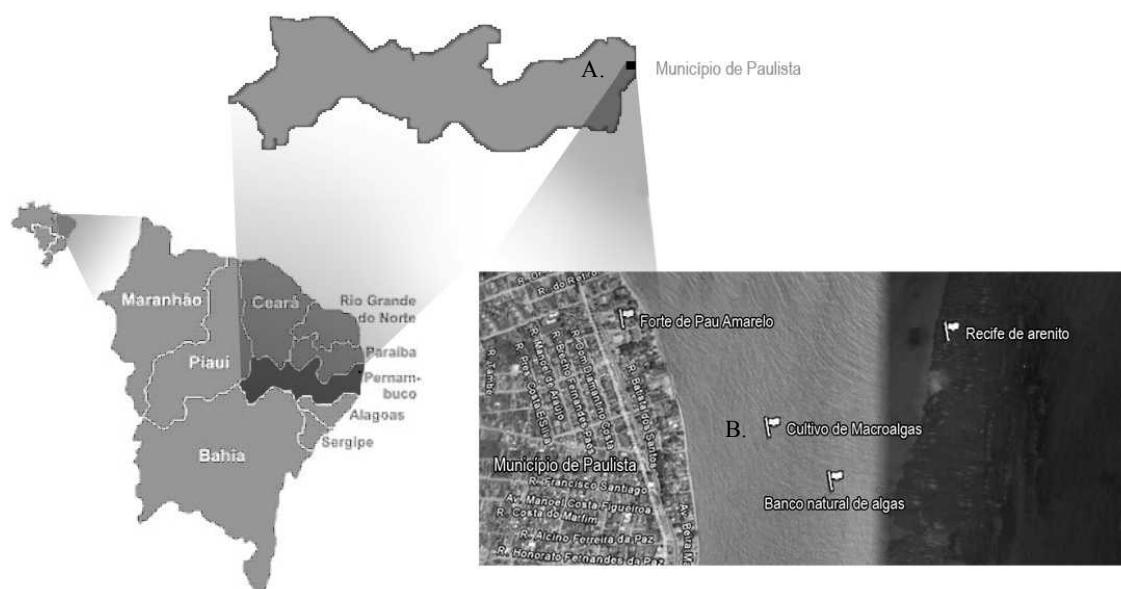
A.
Município de Paulista

Maranhão
Ceará
Rio Grande do Norte
Piauí
Paraíba
Pernambuco
Alagoas
Sergipe
Bahia

R. do Retiro
Forte de Pau Amarelo
Recife de arenito
R. Tamboril
R. Pres. Costa e Silva
R. Manoel Araújo
R. Sebastião Fernandes
R. Dom Damião da Costa
R. Bataldo Santos
B.
Cultivo de Macroalgas
Município de Paulista
R. Francisco Santiago
Av. Manoel Costa Figueiroa
R. Costa do Marfim
R. Alcino Ferreira da Paz
R. Honorato Fernandes da Paz
Banco natural de algas
Av. Beira M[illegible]